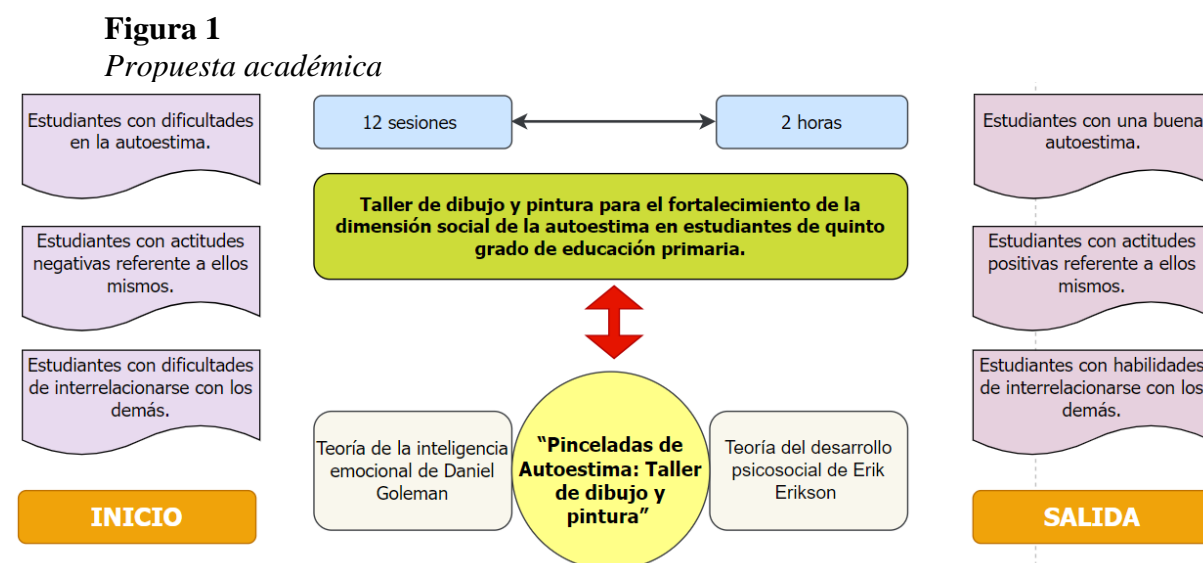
**Figura 1**

*Propuesta académica*

Estudiantes con dificultades en la autoestima.

Estudiantes con actitudes negativas referente a ellos mismos.

Estudiantes con dificultades de interrelacionarse con los demás.

INICIO

12 sesiones

2 horas

Taller de dibujo y pintura para el fortalecimiento de la dimensión social de la autoestima en estudiantes de quinto grado de educación primaria.

Teoría de la inteligencia emocional de Daniel Goleman

"Pinceladas de Autoestima: Taller de dibujo y pintura"

Teoría del desarrollo psicosocial de Erik Erikson

Estudiantes con una buena autoestima.

Estudiantes con actitudes positivas referente a ellos mismos.

Estudiantes con habilidades de interrelacionarse con los demás.

SALIDA